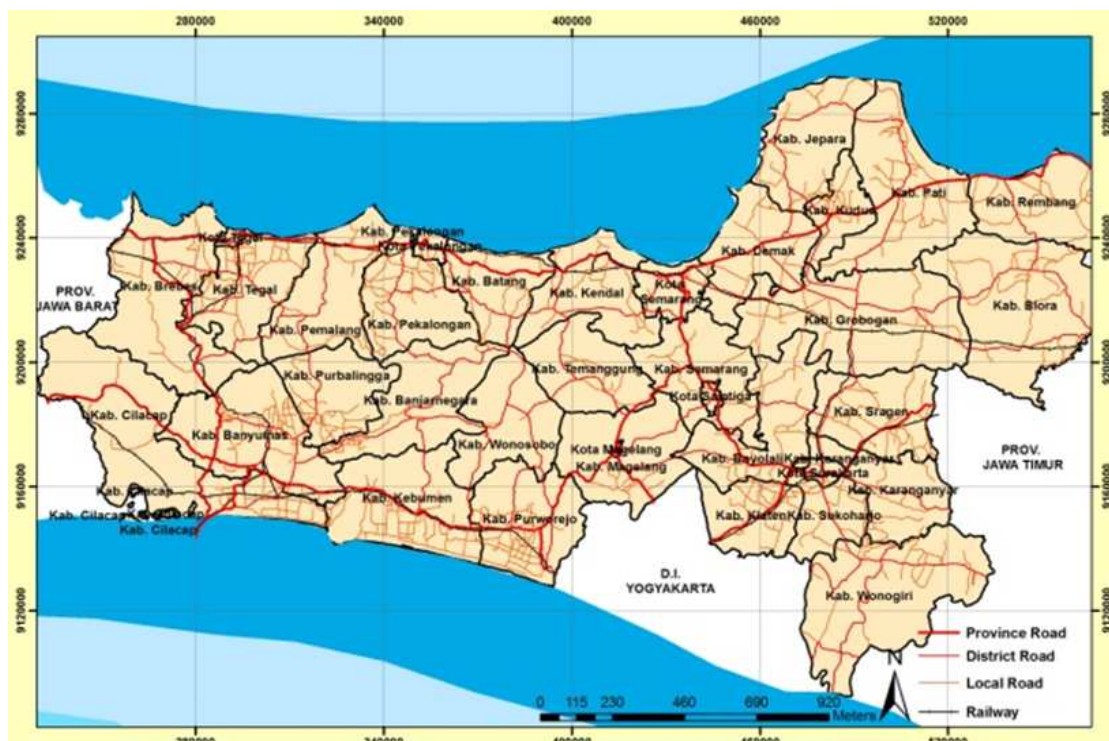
280000 340000 400000 460000 520000

9280000 9240000 9200000 9160000 9120000

Kab. Jepara
Kab. Pati
Kab. Kudus
Kab. Rembang
Kab. Tegal
Kab. Pekalongan
Kota Pekalongan
Kab. Demak
PROV. JAWA BARAT
Kab. Brebes
Kab. Tegal
Kab. Batang
Kab. Kendal
Kota Semarang
Kab. Blora
Kab. Pemalang
Kab. Pekalongan
Kab. Grobogan
Kab. Purbalingga
Kab. Temanggung
Kab. Semarang
Kota Salatiga
Kab. Banjarnegara
Kab. Cilacap
Kab. Sragen
Kab. Banyumas
Kab. Wonosobo
Kota Magelang
Kab. Magelang
Kab. Boyolali
Kab. Karanganyar
Kota Surakarta
PROV. JAWA TIMUR
Kab. Cilacap
Kab. Karanganyar
Kab. Cilacap
Kab. Cilacap
Kab. Kebumen
Kab. Purworejo
Kab. Klaten
Kab. Sukoharjo
D.I. YOGYAKARTA
Kab. Wonogiri

Province Road
District Road
Local Road
Railway

N

0 115 230 460 690 920
Meters

280000 340000 400000 460000 520000